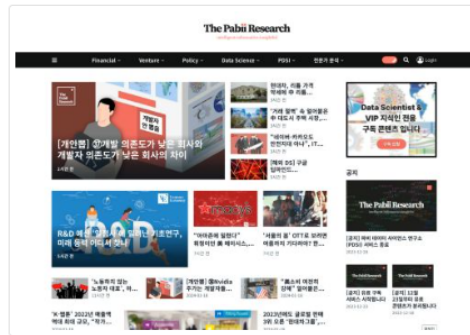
The Pabii Research

Financial Venture Policy Data Science PDSI 전문가 분석 Login

[개인렘] 외주개발 의존도가 낮은 회사와 개발자 의존도가 낮은 회사의 차이

Data Scientist & VIP 지식인 전용 구독 콘텐츠 입니다

R&D 예산 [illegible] 미래 등재 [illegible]

'노동자의 없는 노동자 대표', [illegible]

공지

The Pabii Research